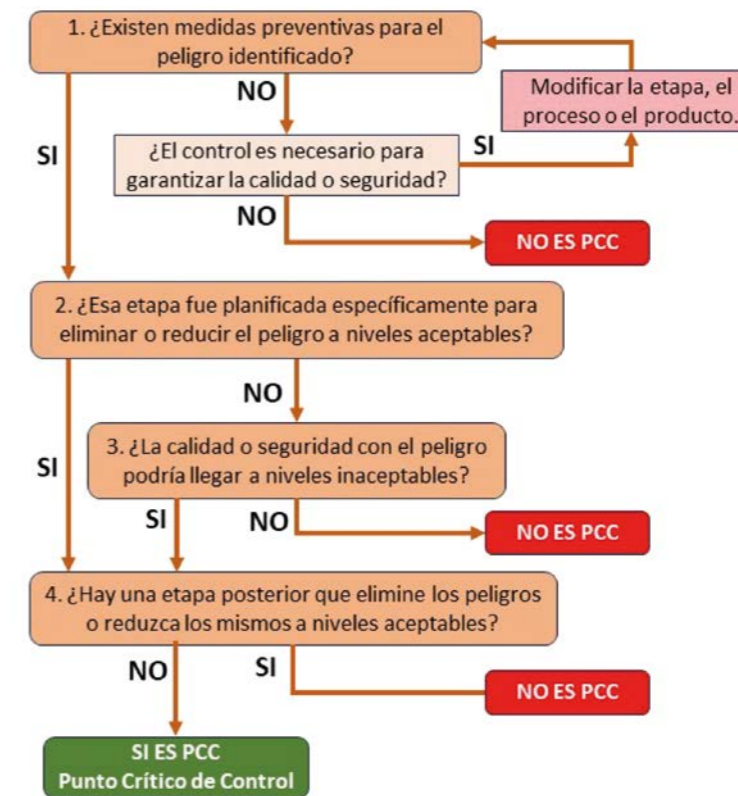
1. ¿Existen medidas preventivas para el peligro identificado?

NO

Modificar la etapa, el proceso o el producto.

SI

¿El control es necesario para garantizar la calidad o seguridad?

SI

NO

NO ES PCC

2. ¿Esa etapa fue planificada específicamente para eliminar o reducir el peligro a niveles aceptables?

NO

SI

3. ¿La calidad o seguridad con el peligro podría llegar a niveles inaceptables?

SI

NO

NO ES PCC

4. ¿Hay una etapa posterior que elimine los peligros o reduzca los mismos a niveles aceptables?

NO

SI

NO ES PCC

SI ES PCC
Punto Crítico de Control